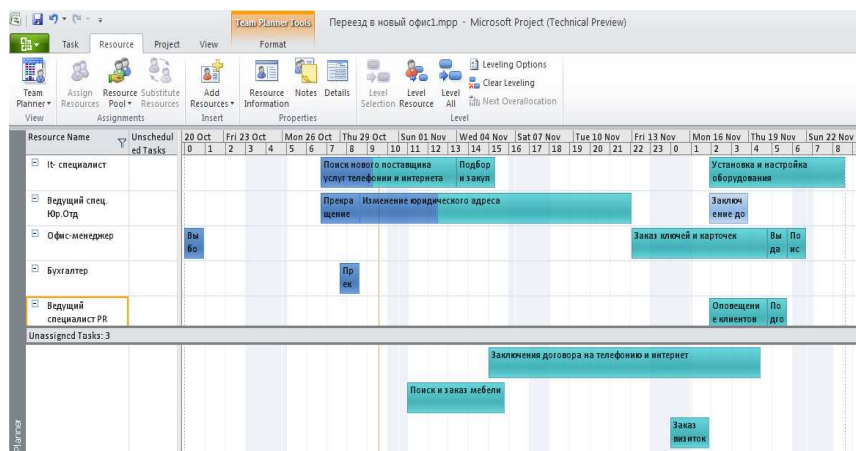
Team Planner Tools
Переезд в новый офис1.mpp - Microsoft Project (Technical Preview)

Task Resource Project View Format

Team Planner View
Assign Resources
Resource Pool
Substitute Resources
Assignments
Add Resources
Insert
Resource Information
Notes
Details
Properties
Level Selection
Level Resource
Level All
Leveling Options
Clear Leveling
Next Overallocation
Level

| Resource Name | Unscheduled Tasks |
|---|---|
| It- специалист | |
| Ведущий спец. Юр.Отд | |
| Офис-менеджер | |
| Бухгалтер | |
| Ведущий специалист PR | |

20 Oct | Fri 23 Oct | Mon 26 Oct | Thu 29 Oct | Sun 01 Nov | Wed 04 Nov | Sat 07 Nov | Tue 10 Nov | Fri 13 Nov | Mon 16 Nov | Thu 19 Nov | Sun 22 Nov
0 1 2 3 4 5 6 7 8 9 10 11 12 13 14 15 16 17 18 19 20 21 22 23 0 1 2 3 4 5 6 7 8

Поиск нового поставщика услуг телефонии и интернета
Подбор и закуп
Установка и настройка оборудования
Прекращение
Изменение юридического адреса
Заключение до
Вы бо
Заказ ключей и карточек
Вы да
По ис
Пр ек
Оповещение клиентов
По дго

Unassigned Tasks: 3
Заключения договора на телефонию и интернет
Поиск и заказ мебели
Заказ визиток

Planner